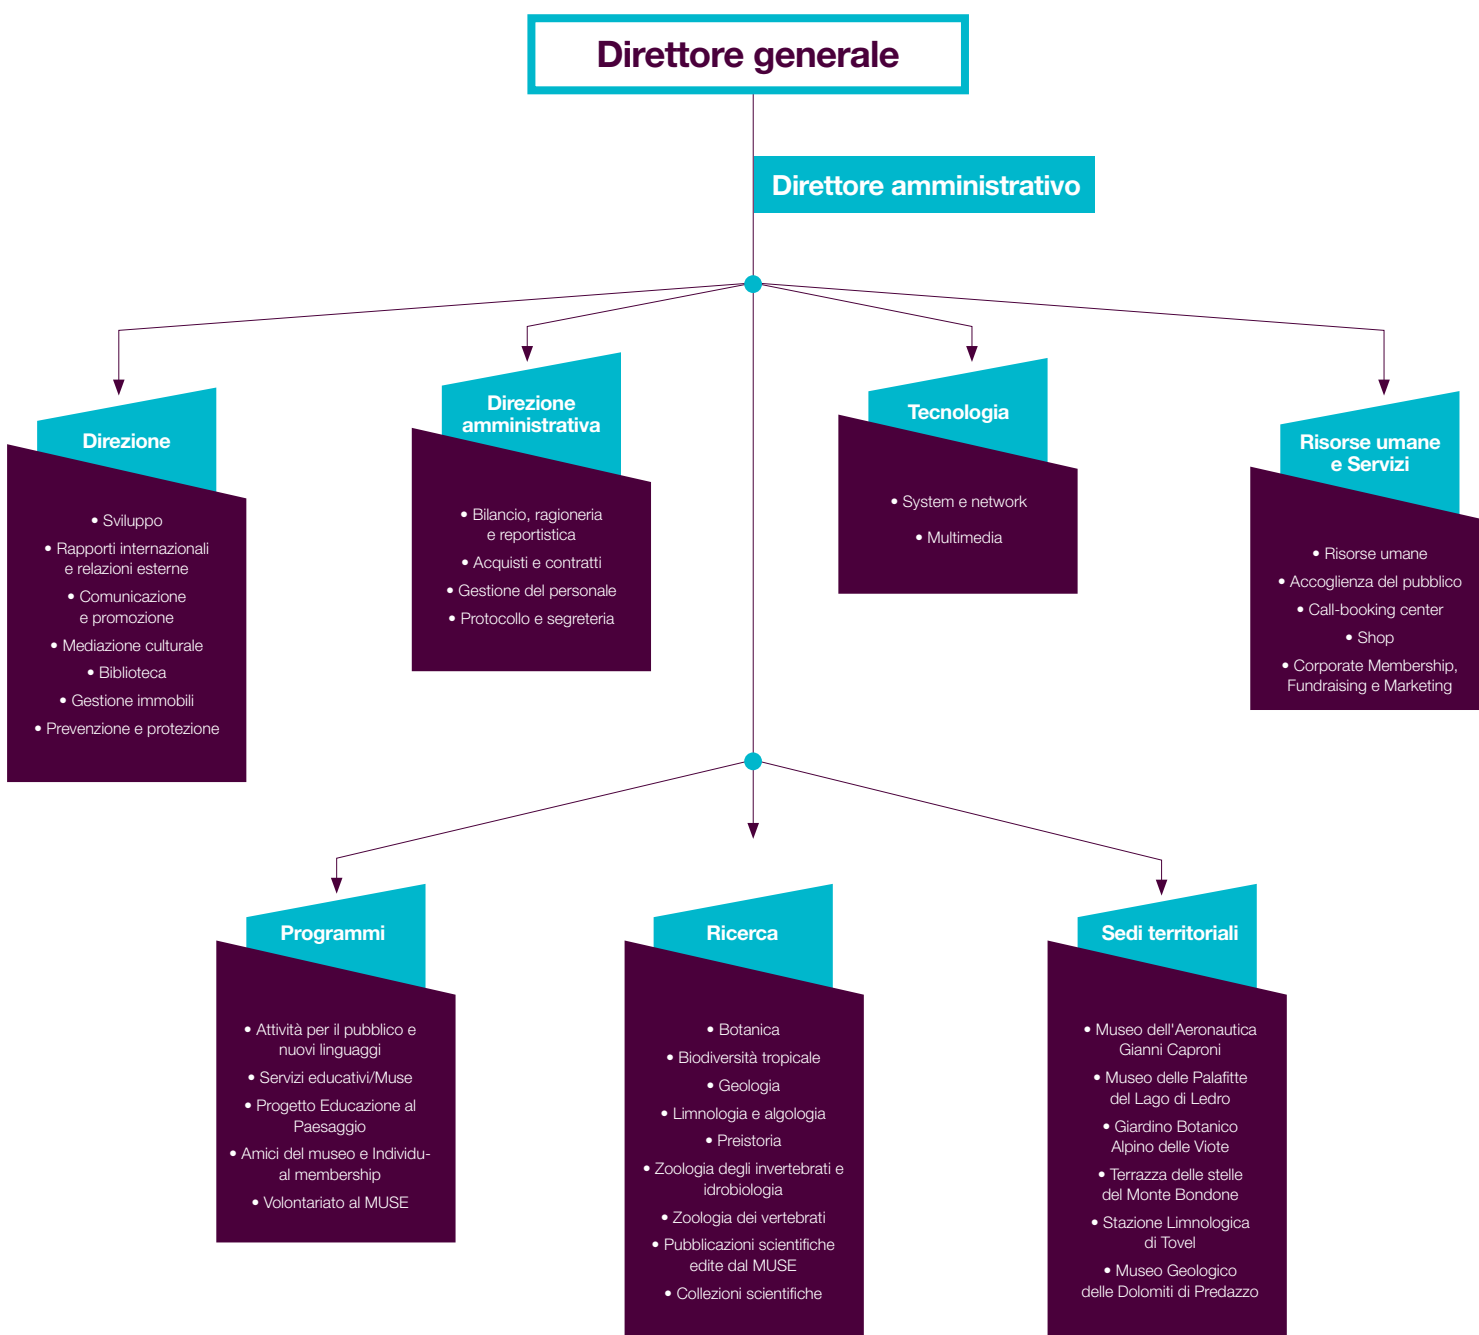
Direttore generale

Direttore amministrativo

Direzione

• Sviluppo
• Rapporti internazionali e relazioni esterne
• Comunicazione e promozione
• Mediazione culturale
• Biblioteca
• Gestione immobili
• Prevenzione e protezione

Direzione amministrativa

• Bilancio, ragioneria e reportistica
• Acquisti e contratti
• Gestione del personale
• Protocollo e segreteria

Tecnologia

• System e network
• Multimedia

Risorse umane e Servizi

• Risorse umane
• Accoglienza del pubblico
• Call-booking center
• Shop
• Corporate Membership, Fundraising e Marketing

Programmi

• Attività per il pubblico e nuovi linguaggi
• Servizi educativi/Muse
• Progetto Educazione al Paesaggio
• Amici del museo e Individual membership
• Volontariato al MUSE

Ricerca

• Botanica
• Biodiversità tropicale
• Geologia
• Limnologia e algologia
• Preistoria
• Zoologia degli invertebrati e idrobiologia
• Zoologia dei vertebrati
• Pubblicazioni scientifiche edite dal MUSE
• Collezioni scientifiche

Sedi territoriali

• Museo dell'Aeronautica Gianni Caproni
• Museo delle Palafitte del Lago di Ledro
• Giardino Botanico Alpino delle Viote
• Terrazza delle stelle del Monte Bondone
• Stazione Limnologica di Tovel
• Museo Geologico delle Dolomiti di Predazzo